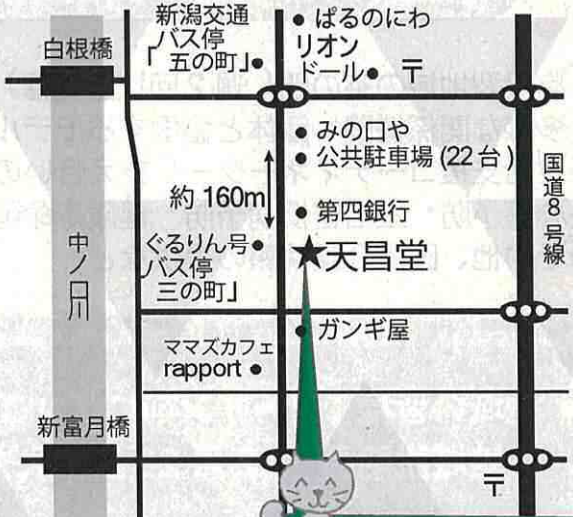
白根橋

新潟交通「バス停五の町」

ぱるのにわ

リオン
ドール

〒

みの口や
公共駐車場 (22台)

国道8号線

約 160m

第四銀行

中ノ口川

ぐるりん号
バス停
三の町」

★天昌堂

ガンギ屋

ママズカフェ
rapport

新富月橋

〒